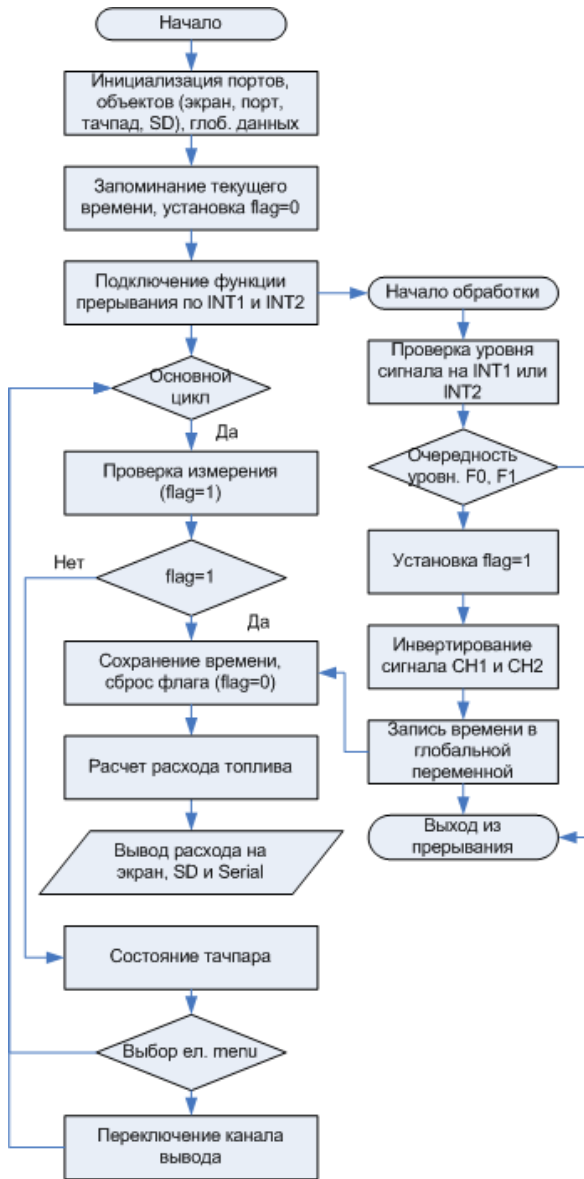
Начало

Инициализация портов, объектов (экран, порт, тачпад, SD), глоб. данных

Запоминание текущего времени, установка flag=0

Подключение функции прерывания по INT1 и INT2

Начало обработки

Проверка уровня сигнала на INT1 или INT2

Основной цикл

Да

Очередность уровн. F0, F1

Проверка измерения (flag=1)

Установка flag=1

Нет

flag=1

Да

Инвертирование сигнала CH1 и CH2

Сохранение времени, сброс флага (flag=0)

Запись времени в глобальной переменной

Расчет расхода топлива

Выход из прерывания

Вывод расхода на экран, SD и Serial

Состояние тачпара

Выбор ел. menu

Переключение канала вывода